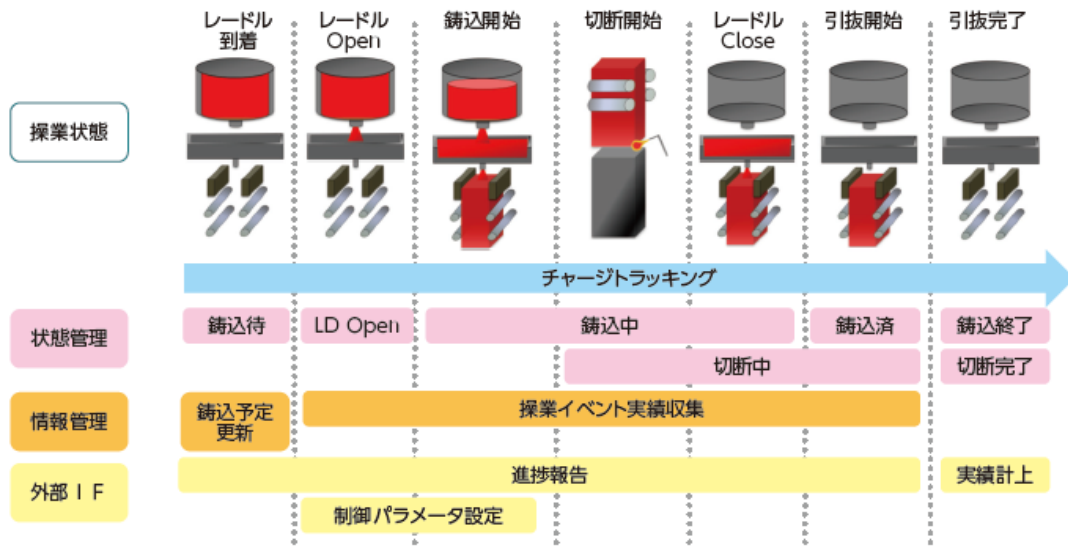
レードル到着

レードルOpen

鋳込開始

切断開始

レードルClose

引抜開始

引抜完了

操業状態

チャージトラッキング

状態管理

鋳込待

LD Open

鋳込中

鋳込済

鋳込終了

切断中

切断完了

情報管理

鋳込予定更新

操業イベント実績収集

外部ＩＦ

進捗報告

実績計上

制御パラメータ設定